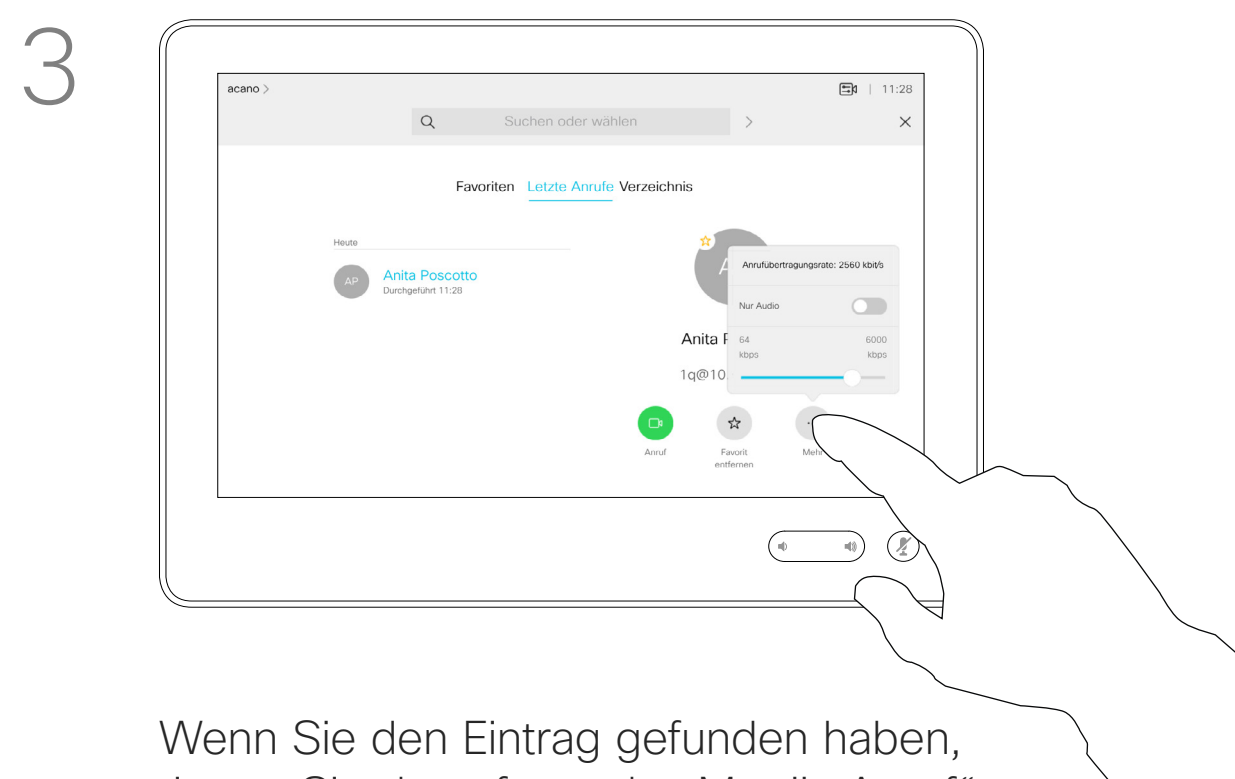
3

acano >

11:28

Suchen oder wählen

Favoriten Letzte Anrufe Verzeichnis

Heute

AP

Anita Poscotto
Durchgeführt 11:28

Anrufübertragungsrate: 2560 kbit/s

Nur Audio

64 kbps

6000 kbps

Anita P

1q@10

Anruf

Favorit entfernen

Mehr

Wenn Sie den Eintrag gefunden haben,
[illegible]